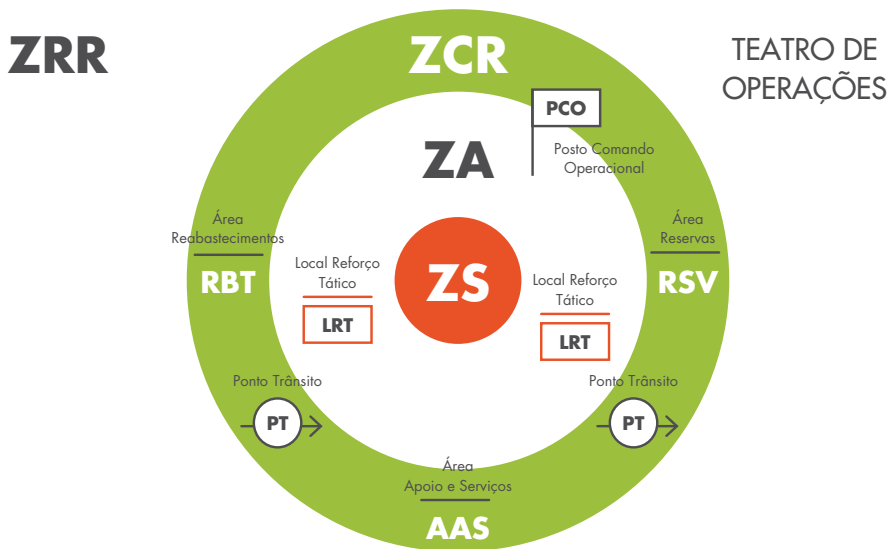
ZRR

ZCR

TEATRO DE OPERAÇÕES

PCO

Posto Comando Operacional

ZA

Área Reabastecimentos

RBT

Local Reforço Tático

LRT

ZS

Local Reforço Tático

LRT

Área Reservas

RSV

Ponto Trânsito

PT

Ponto Trânsito

PT

Área Apoio e Serviços

AAS